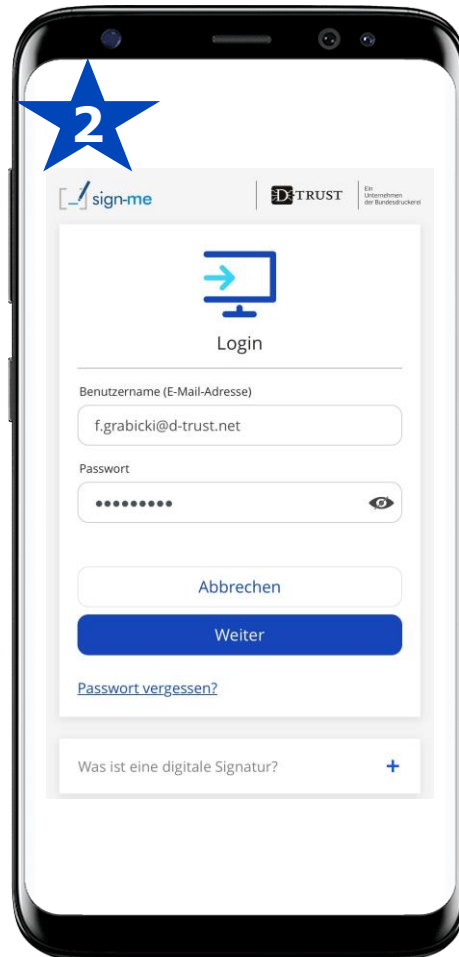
2

sign-me

D-TRUST Ein Unternehmen der Bundesdruckerei

Login

Benutzername (E-Mail-Adresse)

f.grabicki@d-trust.net

Passwort

•••••••••

Abbrechen

Weiter

Passwort vergessen?

Was ist eine digitale Signatur?

+